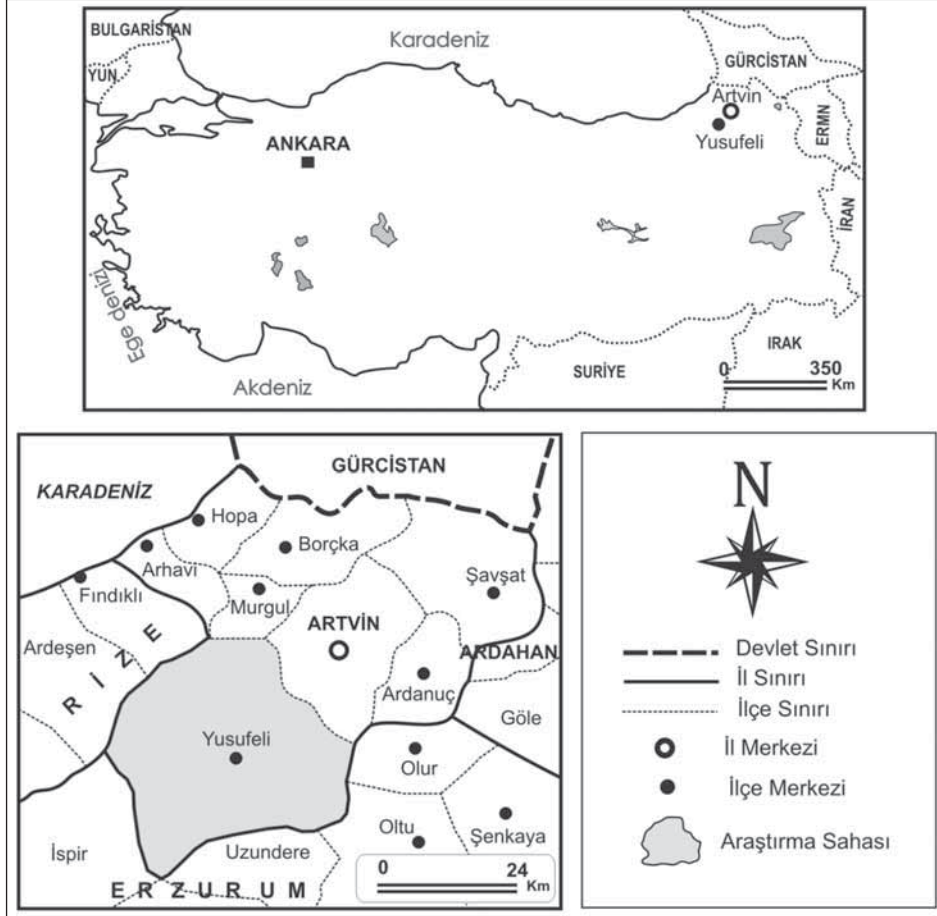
BULGARİSTAN
YUN.
Karadeniz
GÜRCİSTAN
Artvin
Yusufeli
ERMN
ANKARA
İRAN
Ege denizi
IRAK
SURİYE
0
350
Km
Akdeniz

KARADENİZ
GÜRCİSTAN
Hopa
Arhavi
Borçka
Fındıklı
Murgul
Şavşat
ARTVİN
ARDAHAN
Ardeşen
R İ Z E
Ardanuç
Göle
Yusufeli
Olur
Oltu
Şenkaya
İspir
Uzundere
E R Z U R U M
0
24
Km

N
Devlet Sınırı
İl Sınırı
İlçe Sınırı
İl Merkezi
İlçe Merkezi
Araştırma Sahası